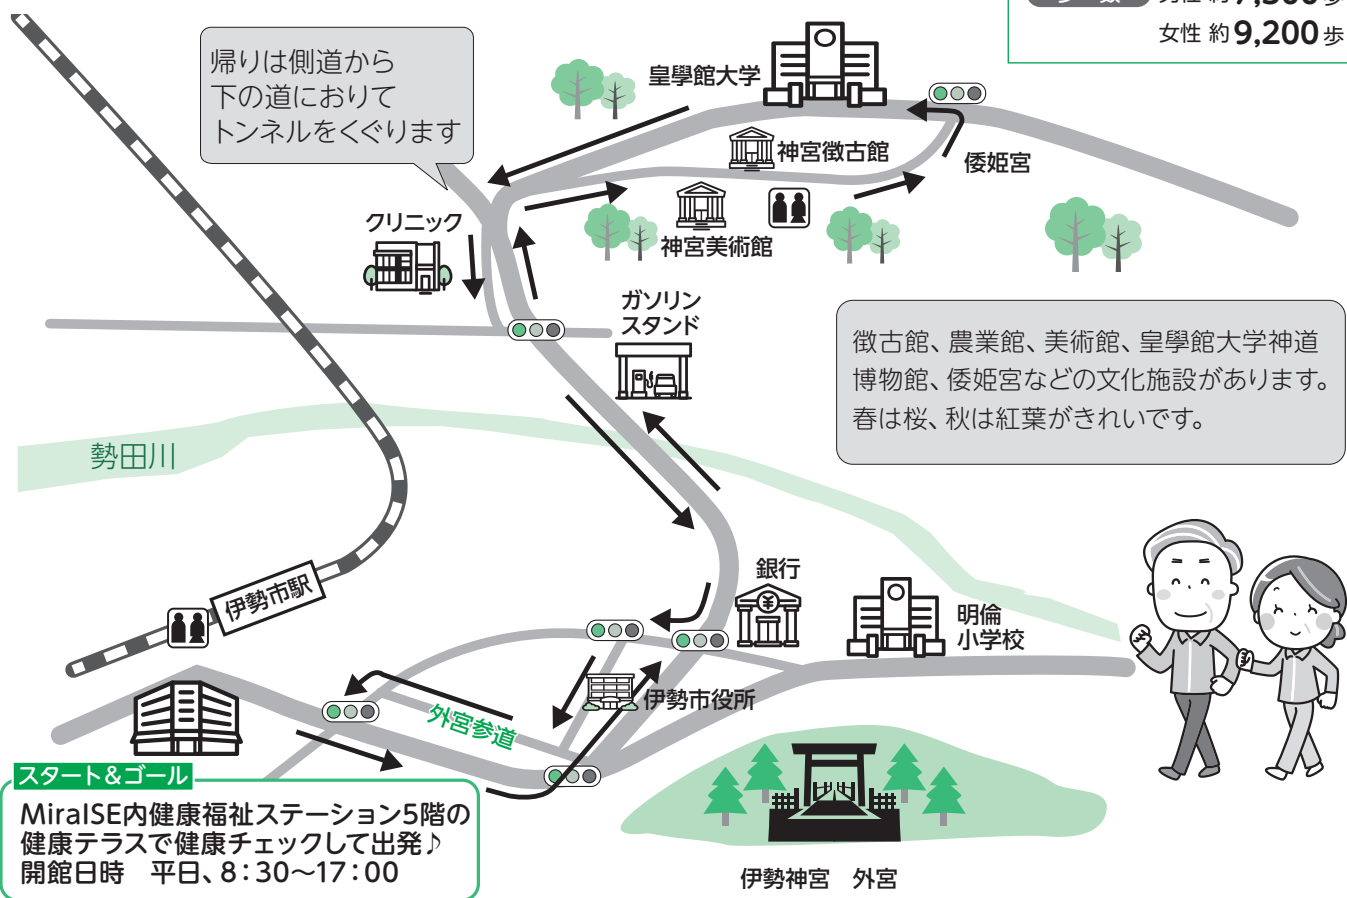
女性 約9,200歩

帰りは側道から下の道におりてトンネルをくぐります

皇學館大学

神宮徴古館

倭姫宮

クリニック

神宮美術館

ガソリンスタンド

徴古館、農業館、美術館、皇學館大学神道博物館、倭姫宮などの文化施設があります。春は桜、秋は紅葉がきれいです。

勢田川

伊勢市駅

銀行

明倫小学校

伊勢市役所

外宮参道

スタート&ゴール

MiraISE内健康福祉ステーション5階の健康テラスで健康チェックして出発♪
開館日時　平日、8：30〜17：00

伊勢神宮　外宮